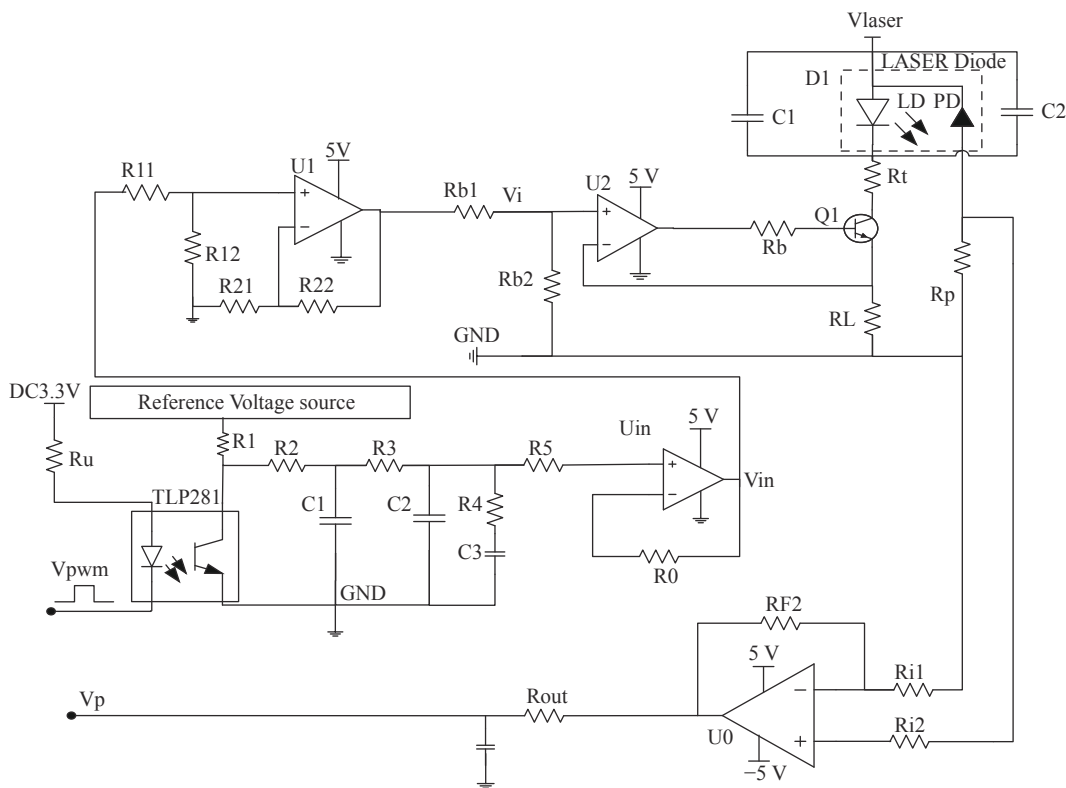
Vlaser
LASER Diode
D1
LD PD
C1
C2
5V
U1
R11
R12
R21
R22
Rb1 Vi
U2
5 V
Rb2
Rb
Q1
Rt
Rp
RL
GND
DC3.3V
Reference Voltage source
R1
Ru
R2
R3
R5
Uin
5 V
Vin
TLP281
C1
C2
R4
C3
R0
Vpwm
GND
RF2
5 V
Ri1
Vp
Rout
U0
Ri2
−5 V